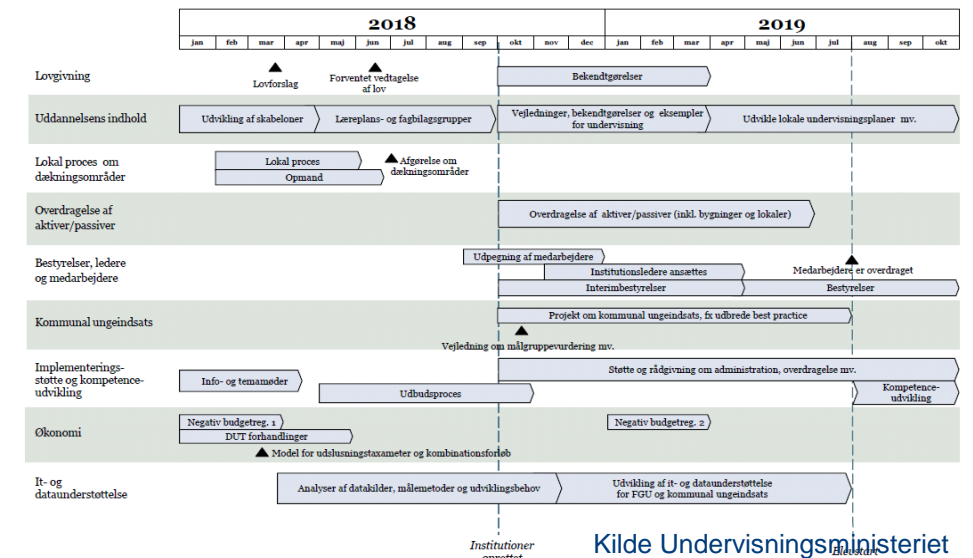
| | 2018 | | | | | | | | | | | | 2019 | | | | | | | | |
|---|---|---|---|---|---|---|---|---|---|---|---|---|---|---|---|---|---|---|---|---|---|
| | jan | feb | mar | apr | maj | jun | jul | aug | sep | okt | nov | dec | jan | feb | mar | apr | maj | jun | jul | aug | sep | okt |

Lovgivning

Lovforslag

Forventet vedtagelse af lov

Bekendtgørelser

Uddannelsens indhold

Udvikling af skabeloner

Læreplans- og fagbilagsgrupper

Vejledninger, bekendtgørelser og eksempler for undervisning

Udvikle lokale undervisningsplaner mv.

Lokal proces om dækningsområder

Lokal proces

Opmand

Afgørelse om dækningsområder

Overdragelse af aktiver/passiver

Overdragelse af aktiver/passiver (inkl. bygninger og lokaler)

Bestyrelser, ledere og medarbejdere

Udpegning af medarbejdere

Institutionsledere ansættes

Medarbejdere er overdraget

Interimbestyrelser

Bestyrelser

Kommunal ungeindsats

Projekt om kommunal ungeindsats, fx udbrede best practice

Vejledning om målgruppevurdering mv.

Implementeringsstøtte og kompetenceudvikling

Info- og temamøder

Støtte og rådgivning om administration, overdragelse mv.

Udbudsproces

Kompetenceudvikling

Økonomi

Negativ budgetreg. 1

DUT forhandlinger

Negativ budgetreg. 2

Model for udslusningstaxameter og kombinationsforløb

It- og dataunderstøttelse

Analyser af datakilder, målemetoder og udviklingsbehov

Udvikling af it- og dataunderstøttelse for FGU og kommunal ungeindsats

Institutioner oprettet

Elevstart

Kilde Undervisningsministeriet